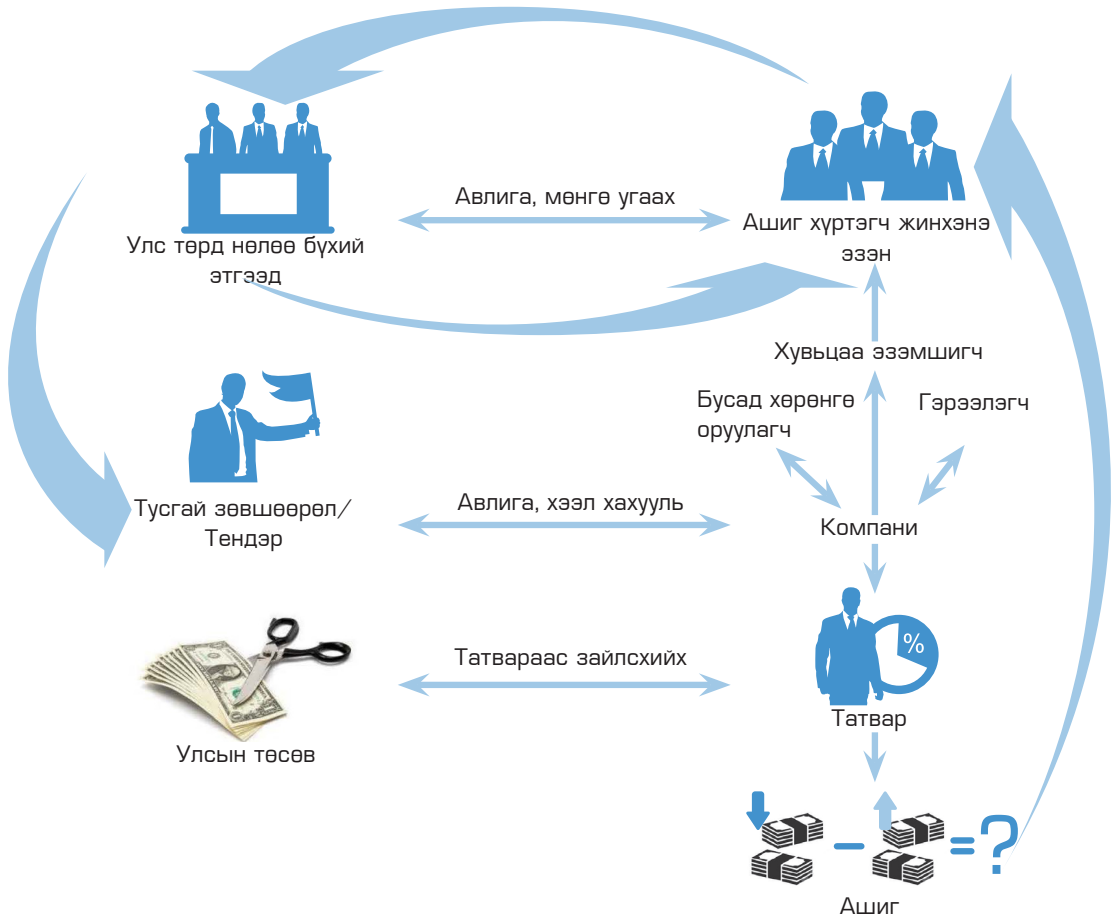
Авлига, мөнгө угаах

Улс төрд нөлөө бүхий этгээд

Ашиг хүртэгч жинхэнэ эзэн

Хувьцаа эзэмшигч

Бусад хөрөнгө оруулагч

Гэрээлэгч

Тусгай зөвшөөрөл/ Тендэр

Авлига, хээл хахууль

Компани

%

Улсын төсөв

Татвараас зайлсхийх

Татвар

– =?

Ашиг